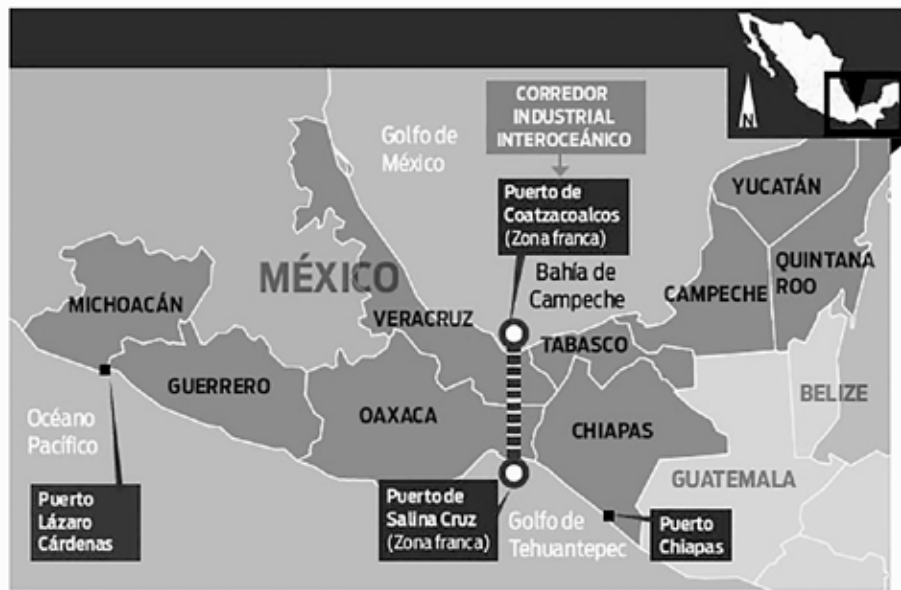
N

CORREDOR INDUSTRIAL INTEROCEÁNICO

Golfo de México

Puerto de Coatzacoalcos (Zona franca)

YUCATÁN

MÉXICO

Bahía de Campeche

QUINTANA ROO

MICHOACÁN

VERACRUZ

CAMPECHE

TABASCO

GUERRERO

BELIZE

Océano Pacífico

OAXACA

CHIAPAS

GUATEMALA

Puerto Lázaro Cárdenas

Puerto de Salina Cruz (Zona franca)

Golfo de Tehuantepec

Puerto Chiapas